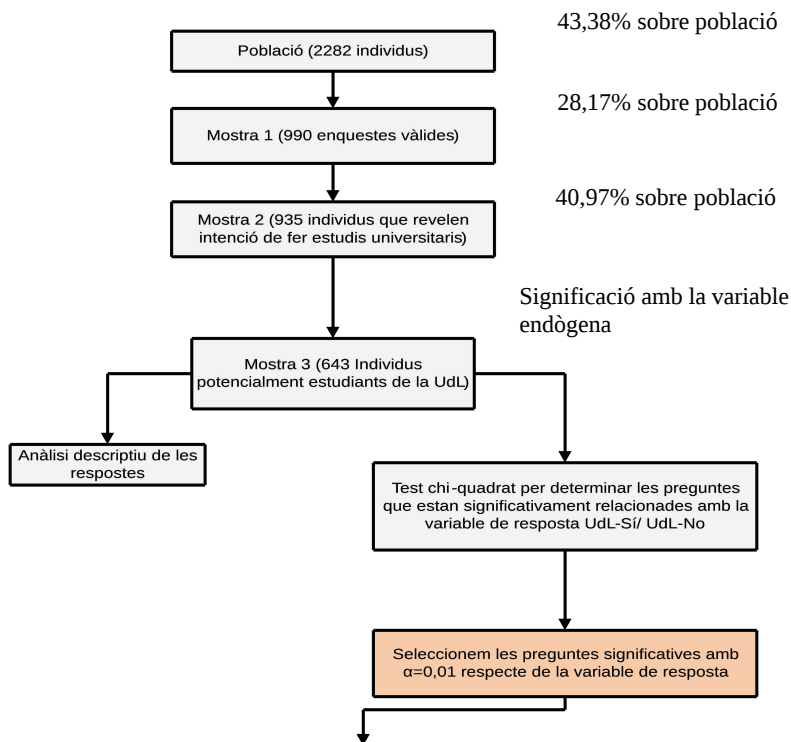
43,38% sobre població

Població (2282 individus)

28,17% sobre població

Mostra 1 (990 enquestes vàlides)

40,97% sobre població

Mostra 2 (935 individus que revelen intenció de fer estudis universitaris)

Significació amb la variable endògena

Mostra 3 (643 Individus potencialment estudiants de la UdL)

Anàlisi descriptiu de les respostes

Test chi-quadrat per determinar les preguntes que estan significativament relacionades amb la variable de resposta UdL-Sí/ UdL-No

Seleccionem les preguntes significatives amb α=0,01 respecte de la variable de resposta